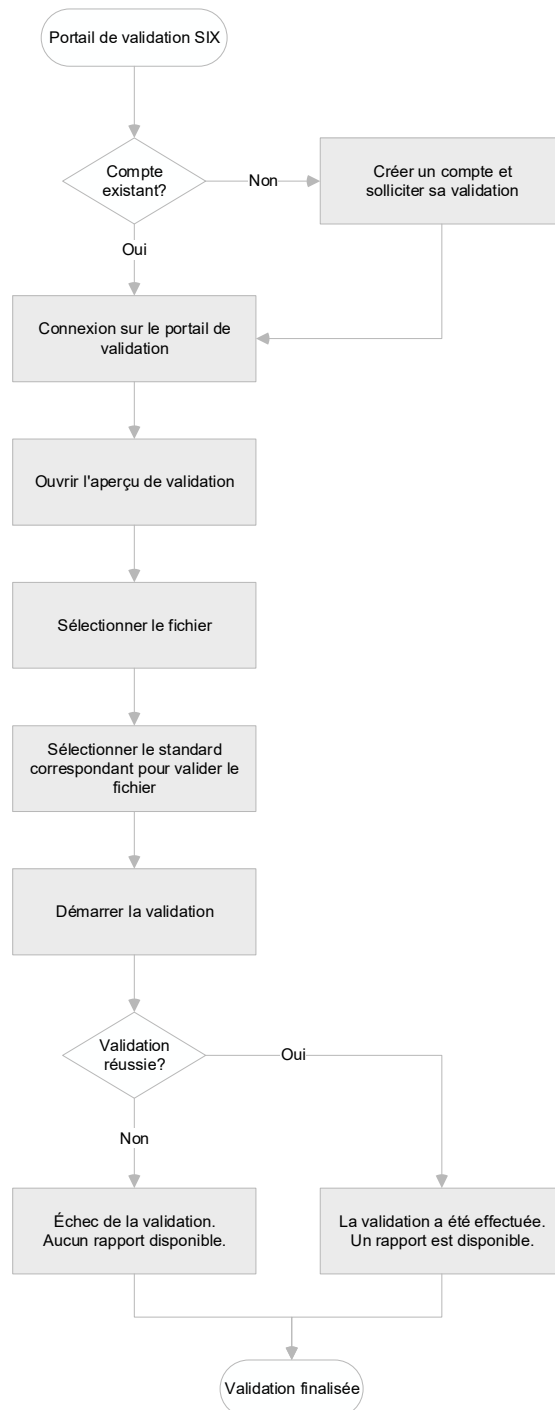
Portail de validation SIX

Compte existant?

Non

Créer un compte et solliciter sa validation

Oui

Connexion sur le portail de validation

Ouvrir l'aperçu de validation

Sélectionner le fichier

Sélectionner le standard correspondant pour valider le fichier

Démarrer la validation

Validation réussie?

Oui

Non

Échec de la validation. Aucun rapport disponible.

La validation a été effectuée. Un rapport est disponible.

Validation finalisée